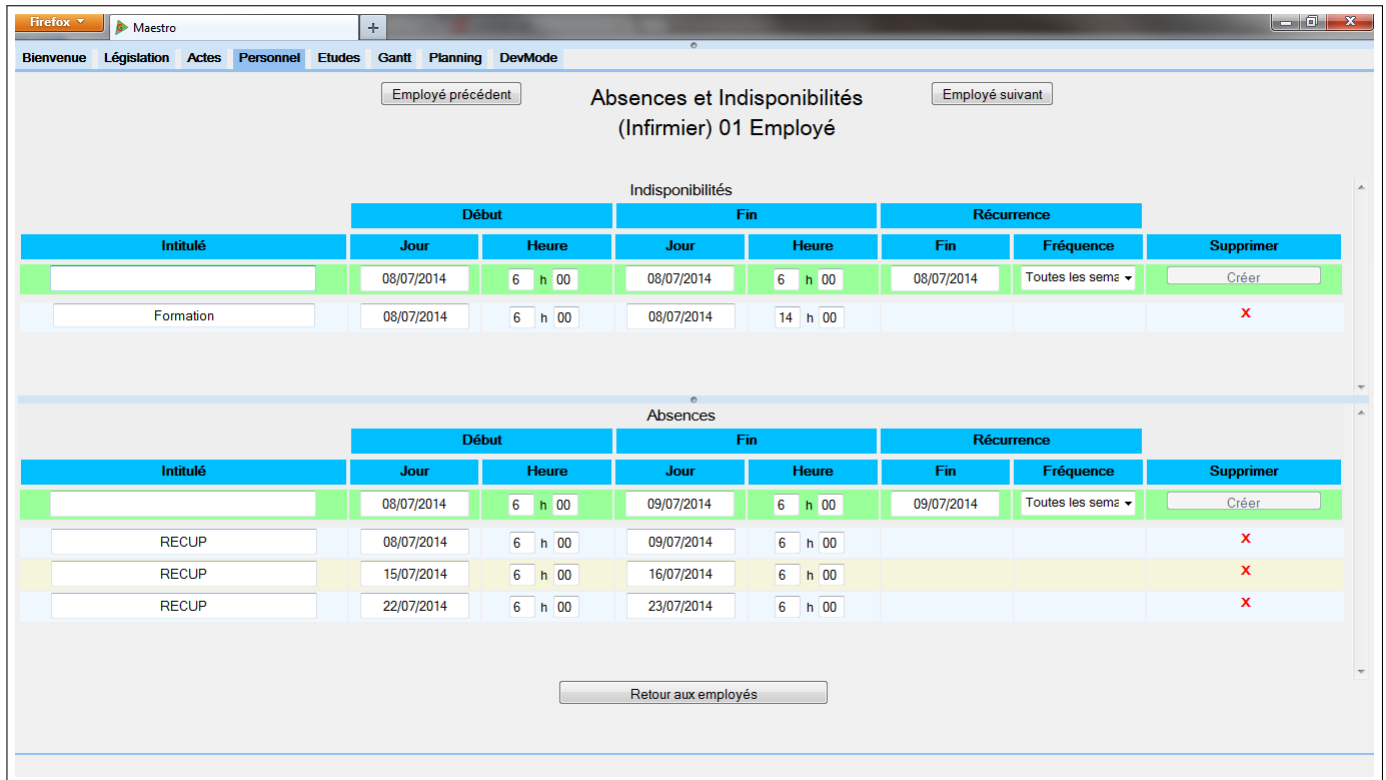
Firefox Maestro +

Bienvenue Législation Actes Personnel Etudes Gantt Planning DevMode

Employé précédent

Absences et Indisponibilités
(Infirmier) 01 Employé

Employé suivant

Indisponibilités

| | Début | | Fin | | Récurrence | | |
|---|---|---|---|---|---|---|---|
| Intitulé | Jour | Heure | Jour | Heure | Fin | Fréquence | Supprimer |
| | 08/07/2014 | 6 h 00 | 08/07/2014 | 6 h 00 | 08/07/2014 | Toutes les sema | Créer |
| Formation | 08/07/2014 | 6 h 00 | 08/07/2014 | 14 h 00 | | | X |

Absences

| | Début | | Fin | | Récurrence | | |
|---|---|---|---|---|---|---|---|
| Intitulé | Jour | Heure | Jour | Heure | Fin | Fréquence | Supprimer |
| | 08/07/2014 | 6 h 00 | 09/07/2014 | 6 h 00 | 09/07/2014 | Toutes les sema | Créer |
| RECUP | 08/07/2014 | 6 h 00 | 09/07/2014 | 6 h 00 | | | X |
| RECUP | 15/07/2014 | 6 h 00 | 16/07/2014 | 6 h 00 | | | X |
| RECUP | 22/07/2014 | 6 h 00 | 23/07/2014 | 6 h 00 | | | X |

Retour aux employés